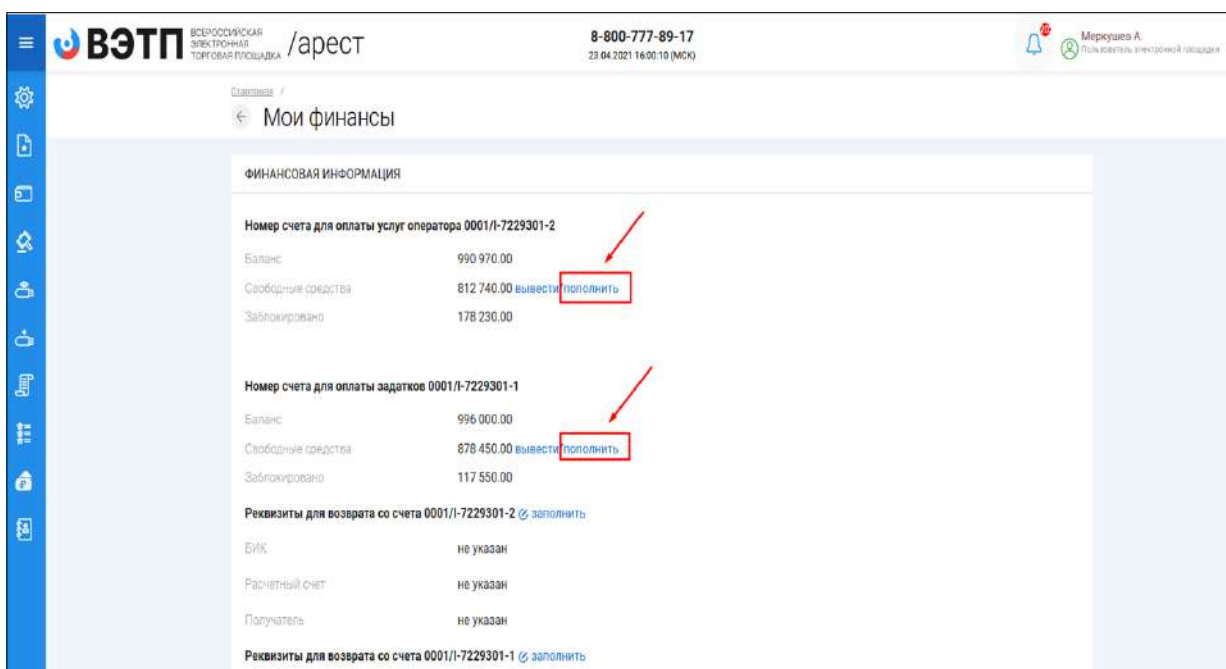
ВЭТП ВСЕРОССИЙСКАЯ ЭЛЕКТРОННАЯ ТОРГОВАЯ ПЛОЩАДКА /арест

8-800-777-89-17
23.04.2021 16:00:10 (МСК)

Меркушев А.
Пользователь электронной площадки

Стартовая /

← Мои финансы

ФИНАНСОВАЯ ИНФОРМАЦИЯ

Номер счета для оплаты услуг оператора 0001/I-7229301-2

| Баланс | 990 970.00 |
|---|---|
| Свободные средства | 812 740.00 вывести пополнить |
| Заблокировано | 178 230.00 |

Номер счета для оплаты задатков 0001/I-7229301-1

| Баланс | 996 000.00 |
|---|---|
| Свободные средства | 878 450.00 вывести пополнить |
| Заблокировано | 117 550.00 |

Реквизиты для возврата со счета 0001/I-7229301-2 заполнить

| БИК | не указан |
|---|---|
| Расчетный счет | не указан |
| Получатель | не указан |

Реквизиты для возврата со счета 0001/I-7229301-1 заполнить